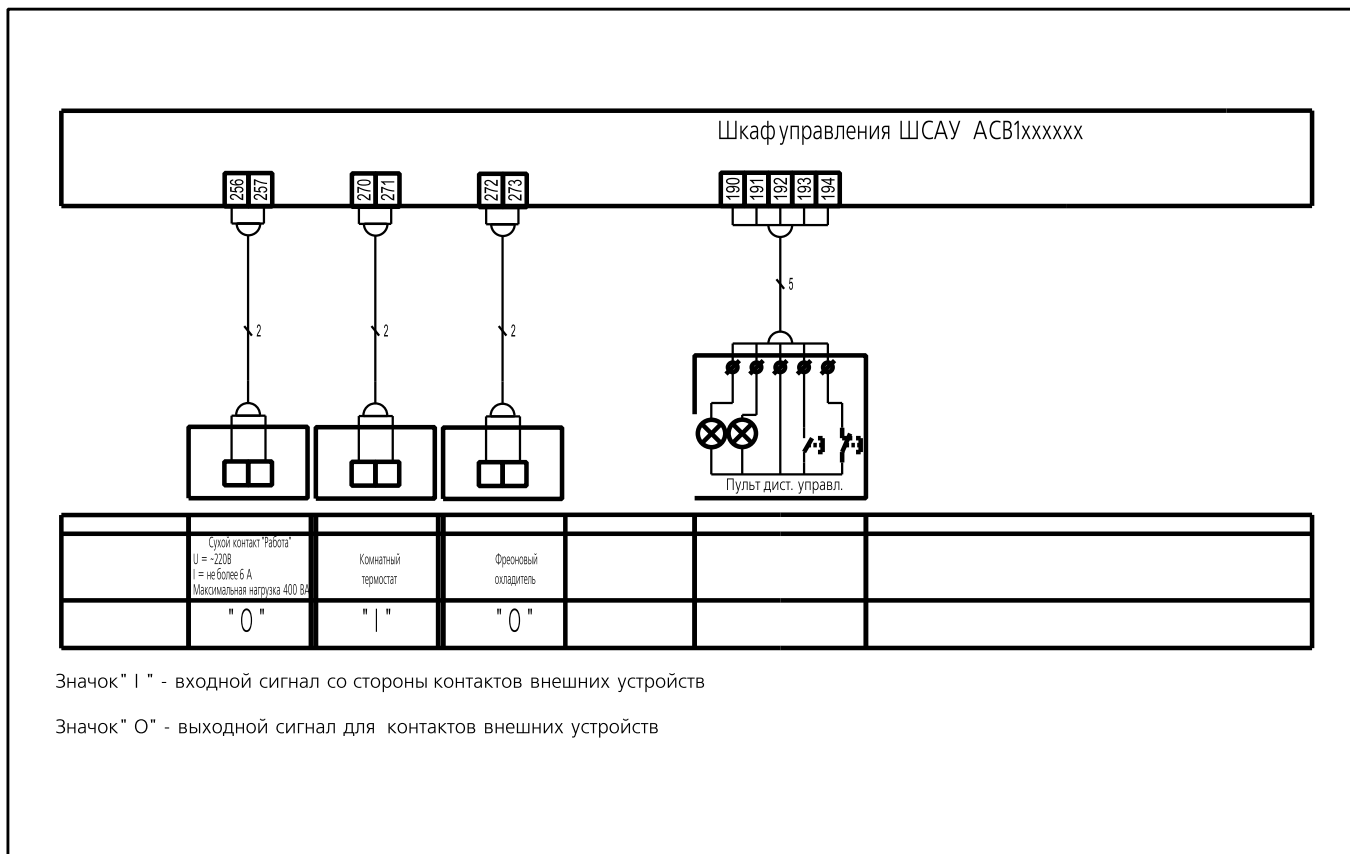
Шкаф управления ШСАУ АСВ1xxxxxx

256 257
270 271
272 273
190 191 192 193 194

2
2
2
5

Пульт дист. управл.

|  | Сухой контакт "Работа" U = ~220В I = не более 6 А Максимальная нагрузка 400 ВА | Комнатный термостат | Фреоновый охладитель |  |  |  |
|---|---|---|---|---|---|---|
|  | " O " | " I " | " O " |  |  |  |

Значок " I " - входной сигнал со стороны контактов внешних устройств

Значок " O" - выходной сигнал для контактов внешних устройств